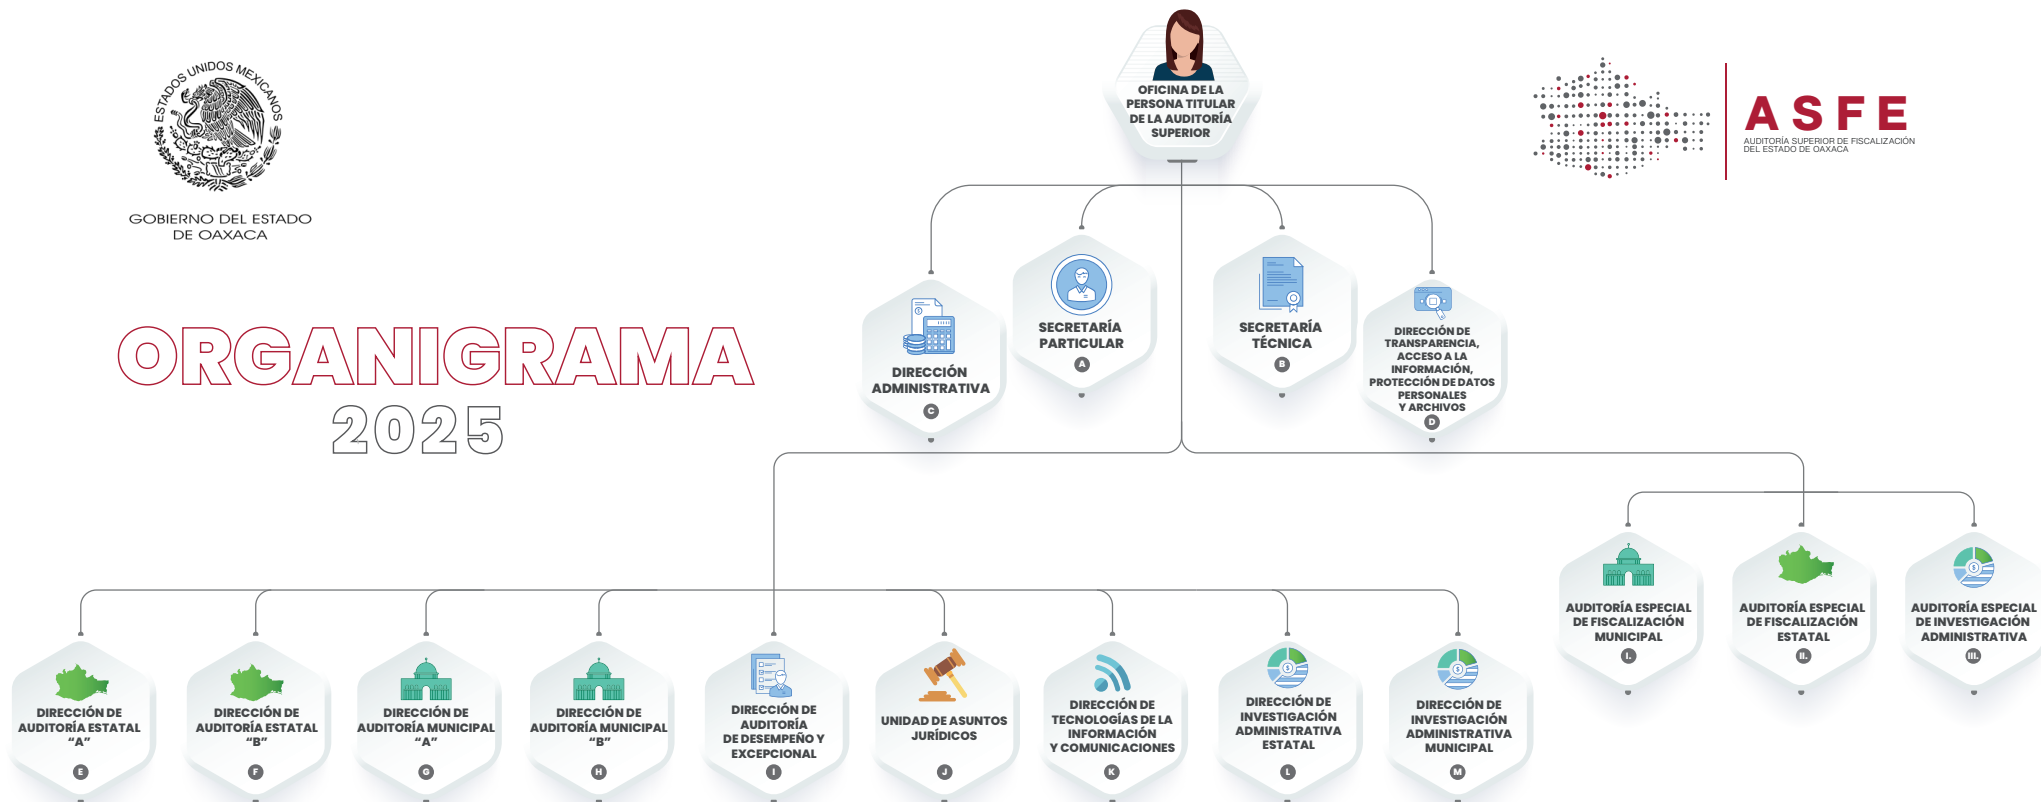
ESTADOS UNIDOS MEXICANOS

GOBIERNO DEL ESTADO DE OAXACA

OFICINA DE LA PERSONA TITULAR DE LA AUDITORÍA SUPERIOR

ASFE
AUDITORÍA SUPERIOR DE FISCALIZACIÓN DEL ESTADO DE OAXACA

ORGANIGRAMA
2025

DIRECCIÓN ADMINISTRATIVA
C

SECRETARÍA PARTICULAR
A

SECRETARÍA TÉCNICA
B

DIRECCIÓN DE TRANSPARENCIA, ACCESO A LA INFORMACIÓN, PROTECCIÓN DE DATOS PERSONALES Y ARCHIVOS
D

AUDITORÍA ESPECIAL DE FISCALIZACIÓN MUNICIPAL
I.

AUDITORÍA ESPECIAL DE FISCALIZACIÓN ESTATAL
II.

AUDITORÍA ESPECIAL DE INVESTIGACIÓN ADMINISTRATIVA
III.

DIRECCIÓN DE AUDITORÍA ESTATAL "A"
E

DIRECCIÓN DE AUDITORÍA ESTATAL "B"
F

DIRECCIÓN DE AUDITORÍA MUNICIPAL "A"
G

DIRECCIÓN DE AUDITORÍA MUNICIPAL "B"
H

DIRECCIÓN DE AUDITORÍA DE DESEMPEÑO Y EXCEPCIONAL
I

UNIDAD DE ASUNTOS JURÍDICOS
J

DIRECCIÓN DE TECNOLOGÍAS DE LA INFORMACIÓN Y COMUNICACIONES
K

DIRECCIÓN DE INVESTIGACIÓN ADMINISTRATIVA ESTATAL
L

DIRECCIÓN DE INVESTIGACIÓN ADMINISTRATIVA MUNICIPAL
M